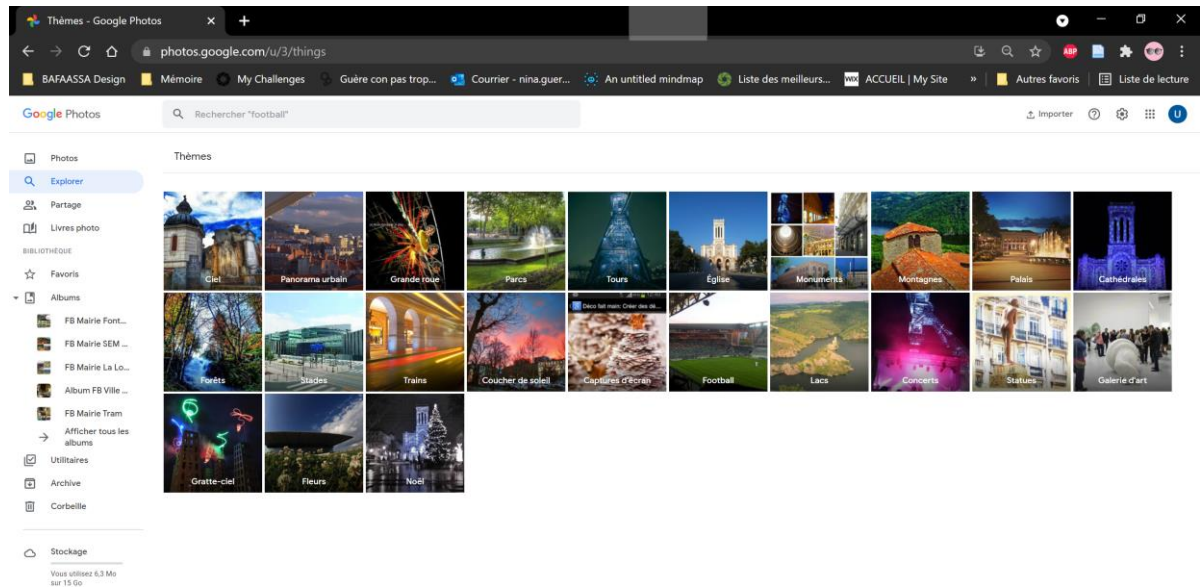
Thèmes - Google Photos ×
+
photos.google.com/u/3/things
ABP
BAFAASSA Design Mémoire My Challenges Guère con pas trop... Courrier - nina.guer... An untitled mindmap Liste des meilleurs... ACCUEIL | My Site » Autres favoris Liste de lecture
Google Photos
Rechercher "football"
Importer
U
Photos
Explorer
Partage
Livres photo
BIBLIOTHÈQUE
Favoris
Albums
FB Mairie Font...
FB Mairie SEM ...
FB Mairie La Lo...
Album FB Ville ...
FB Mairie Tram
Afficher tous les albums
Utilitaires
Archive
Corbeille
Stockage
Vous utilisez 6,3 Mo sur 15 Go
Thèmes
Ciel
Panorama urbain
Grande roue
Parcs
Tours
Église
Monuments
Montagnes
Palais
Cathédrales
Forêts
Stades
Trains
Coucher de soleil
Déco fait main: Créer des dé...
Captures d'écran
Football
Lacs
Concerts
Statues
Galerie d'art
Gratte-ciel
Fleurs
Noël